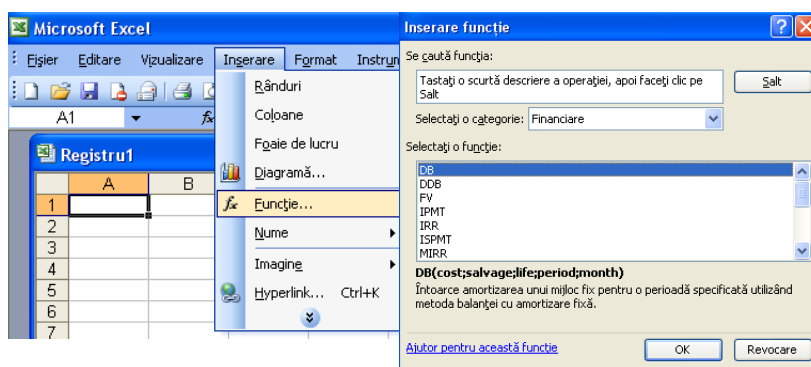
Microsoft Excel

Fișier Editare Vizualizare Inserare Format Instrum

A1

Registru1

| | A | B |
|---|---|---|
| 1 | | |
| 2 | | |
| 3 | | |
| 4 | | |
| 5 | | |
| 6 | | |
| 7 | | |

Rânduri
Coloane
Foaie de lucru
Diagramă...
Funcție...
Nume
Imagine
Hyperlink... Ctrl+K

Inserare funcție

Se caută funcția:

Tastați o scurtă descriere a operației, apoi faceți clic pe Salt

Salt

Selectați o categorie: Financiare

Selectați o funcție:

DB
DDB
FV
IPMT
IRR
ISPMT
MIRR

DB(cost;salvage;life;period;month)

Întoarce amortizarea unui mijloc fix pentru o perioadă specificată utilizând metoda balanței cu amortizare fixă.

Ajutor pentru această funcție

OK

Revocare